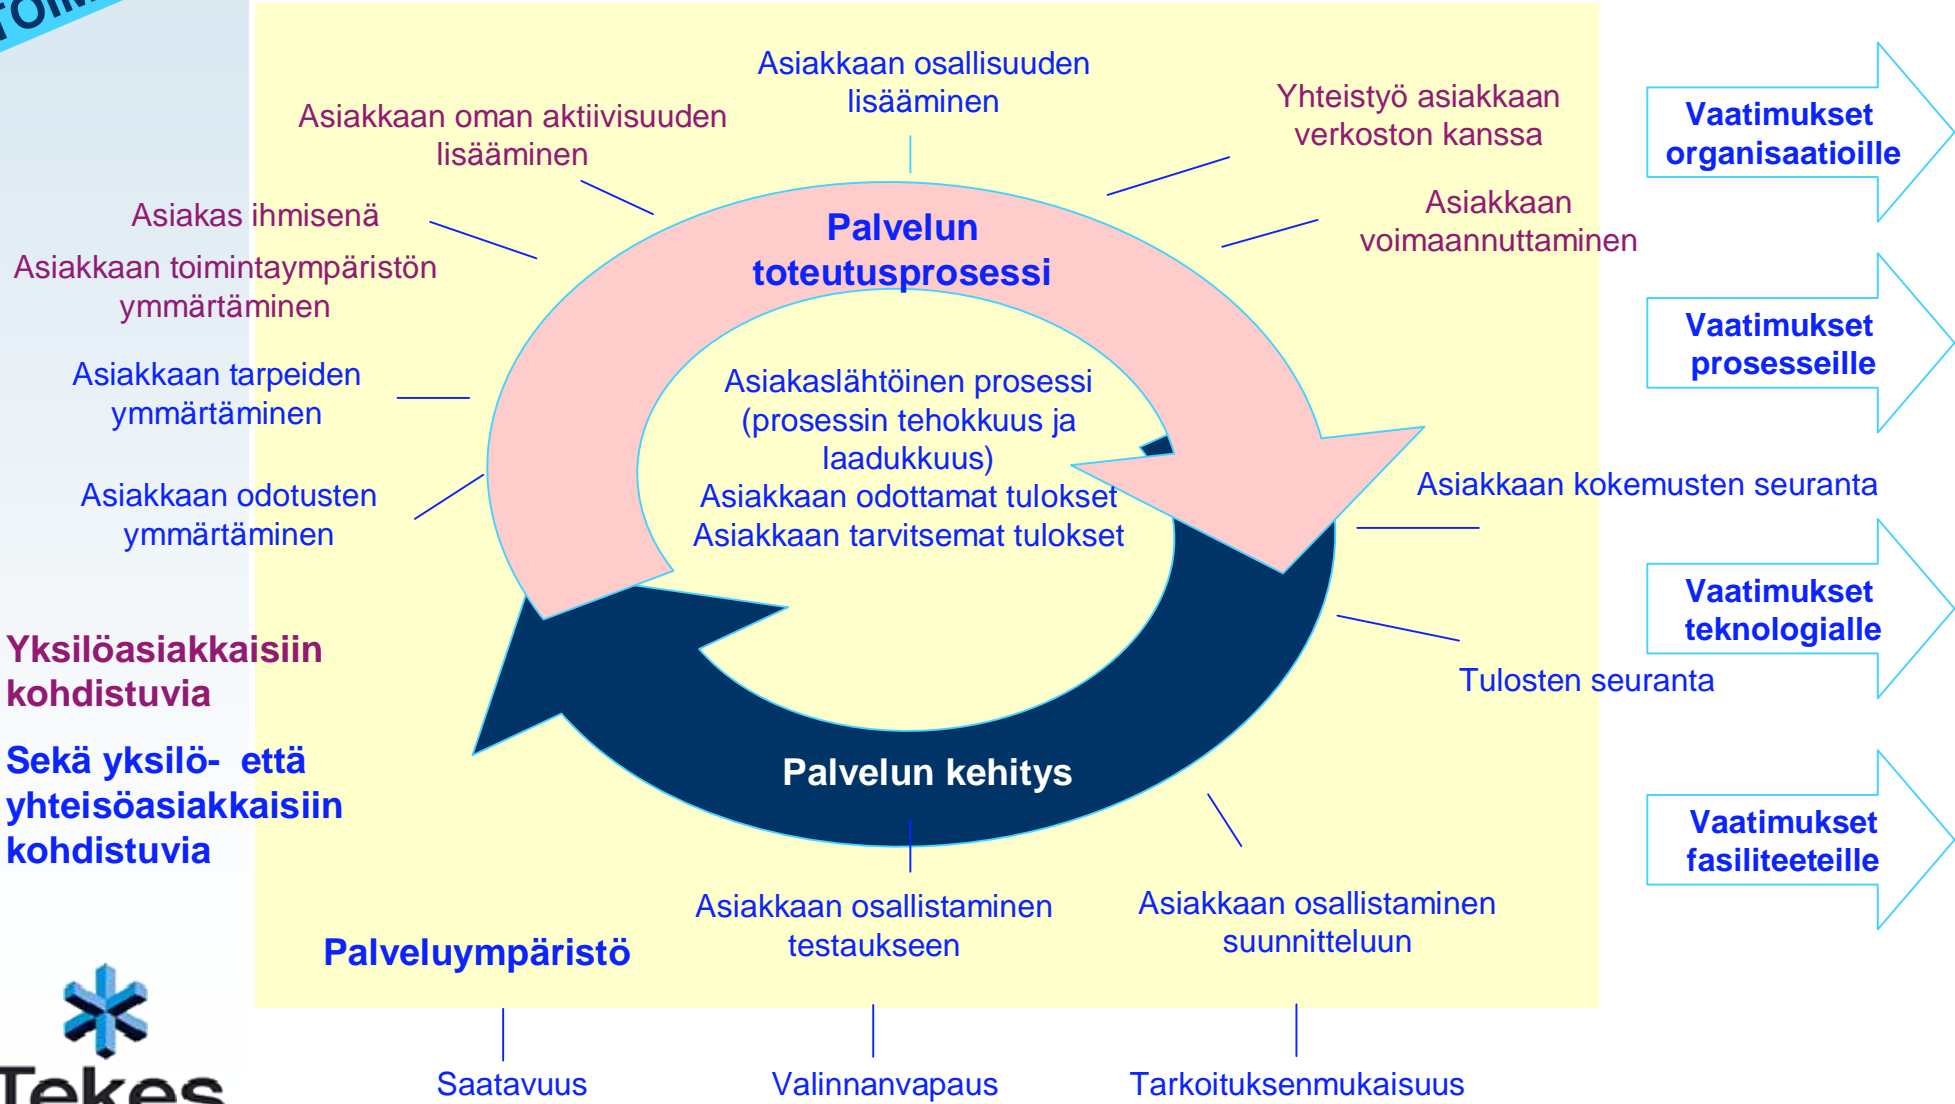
TOIM

Asiakkaan osallisuuden lisääminen

Asiakkaan oman aktiivisuuden lisääminen

Yhteistyö asiakkaan verkoston kanssa

Vaatimukset organisaatioille

Asiakas ihmisenä

Asiakkaan voimaannuttaminen

Palvelun toteutusprosessi

Asiakkaan toimintaympäristön ymmärtäminen

Vaatimukset prosesseille

Asiakkaan tarpeiden ymmärtäminen

Asiakaslähtöinen prosessi (prosessin tehokkuus ja laadukkuus)
Asiakkaan odottamat tulokset
Asiakkaan tarvitsemat tulokset

Asiakkaan kokemusten seuranta

Asiakkaan odotusten ymmärtäminen

Vaatimukset teknologialle

Tulosten seuranta

Yksilöasiakkaisiin kohdistuvia

Sekä yksilö- että yhteisöasiakkaisiin kohdistuvia

Palvelun kehitys

Vaatimukset fasiliteeteille

Asiakkaan osallistaminen testaukseen

Asiakkaan osallistaminen suunnitteluun

Palveluympäristö

Tekes

Saatavuus

Valinnanvapaus

Tarkoituksenmukaisuus